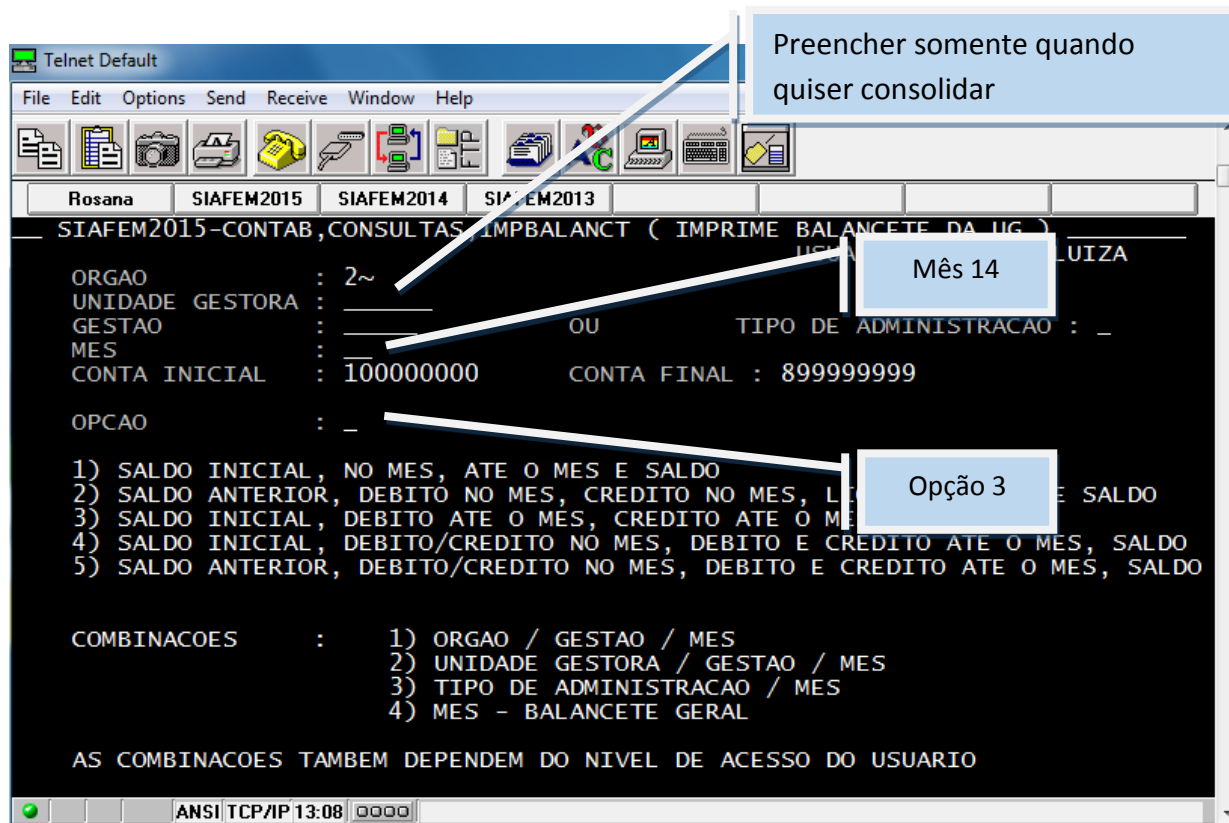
Telnet Default

Preencher somente quando quiser consolidar

File Edit Options Send Receive Window Help

Rosana SIAFEM2015 SIAFEM2014 SI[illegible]FEM2013

__ SIAFEM2015-CONTAB,CONSULTAS,IMPBALANCT ( IMPRIME BALANCETE DA UG ) ______
USU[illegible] LUIZA

Mês 14

ORGAO : 2~
UNIDADE GESTORA : ______
GESTAO : _____ OU TIPO DE ADMINISTRACAO : _
MES : __
CONTA INICIAL : 100000000 CONTA FINAL : 899999999

OPCAO : _

Opção 3

1) SALDO INICIAL, NO MES, ATE O MES E SALDO
2) SALDO ANTERIOR, DEBITO NO MES, CREDITO NO MES, L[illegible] E SALDO
3) SALDO INICIAL, DEBITO ATE O MES, CREDITO ATE O ME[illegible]
4) SALDO INICIAL, DEBITO/CREDITO NO MES, DEBITO E CREDITO ATE O MES, SALDO
5) SALDO ANTERIOR, DEBITO/CREDITO NO MES, DEBITO E CREDITO ATE O MES, SALDO

COMBINACOES : 1) ORGAO / GESTAO / MES
2) UNIDADE GESTORA / GESTAO / MES
3) TIPO DE ADMINISTRACAO / MES
4) MES - BALANCETE GERAL

AS COMBINACOES TAMBEM DEPENDEM DO NIVEL DE ACESSO DO USUARIO

ANSI TCP/IP 13:08 0000